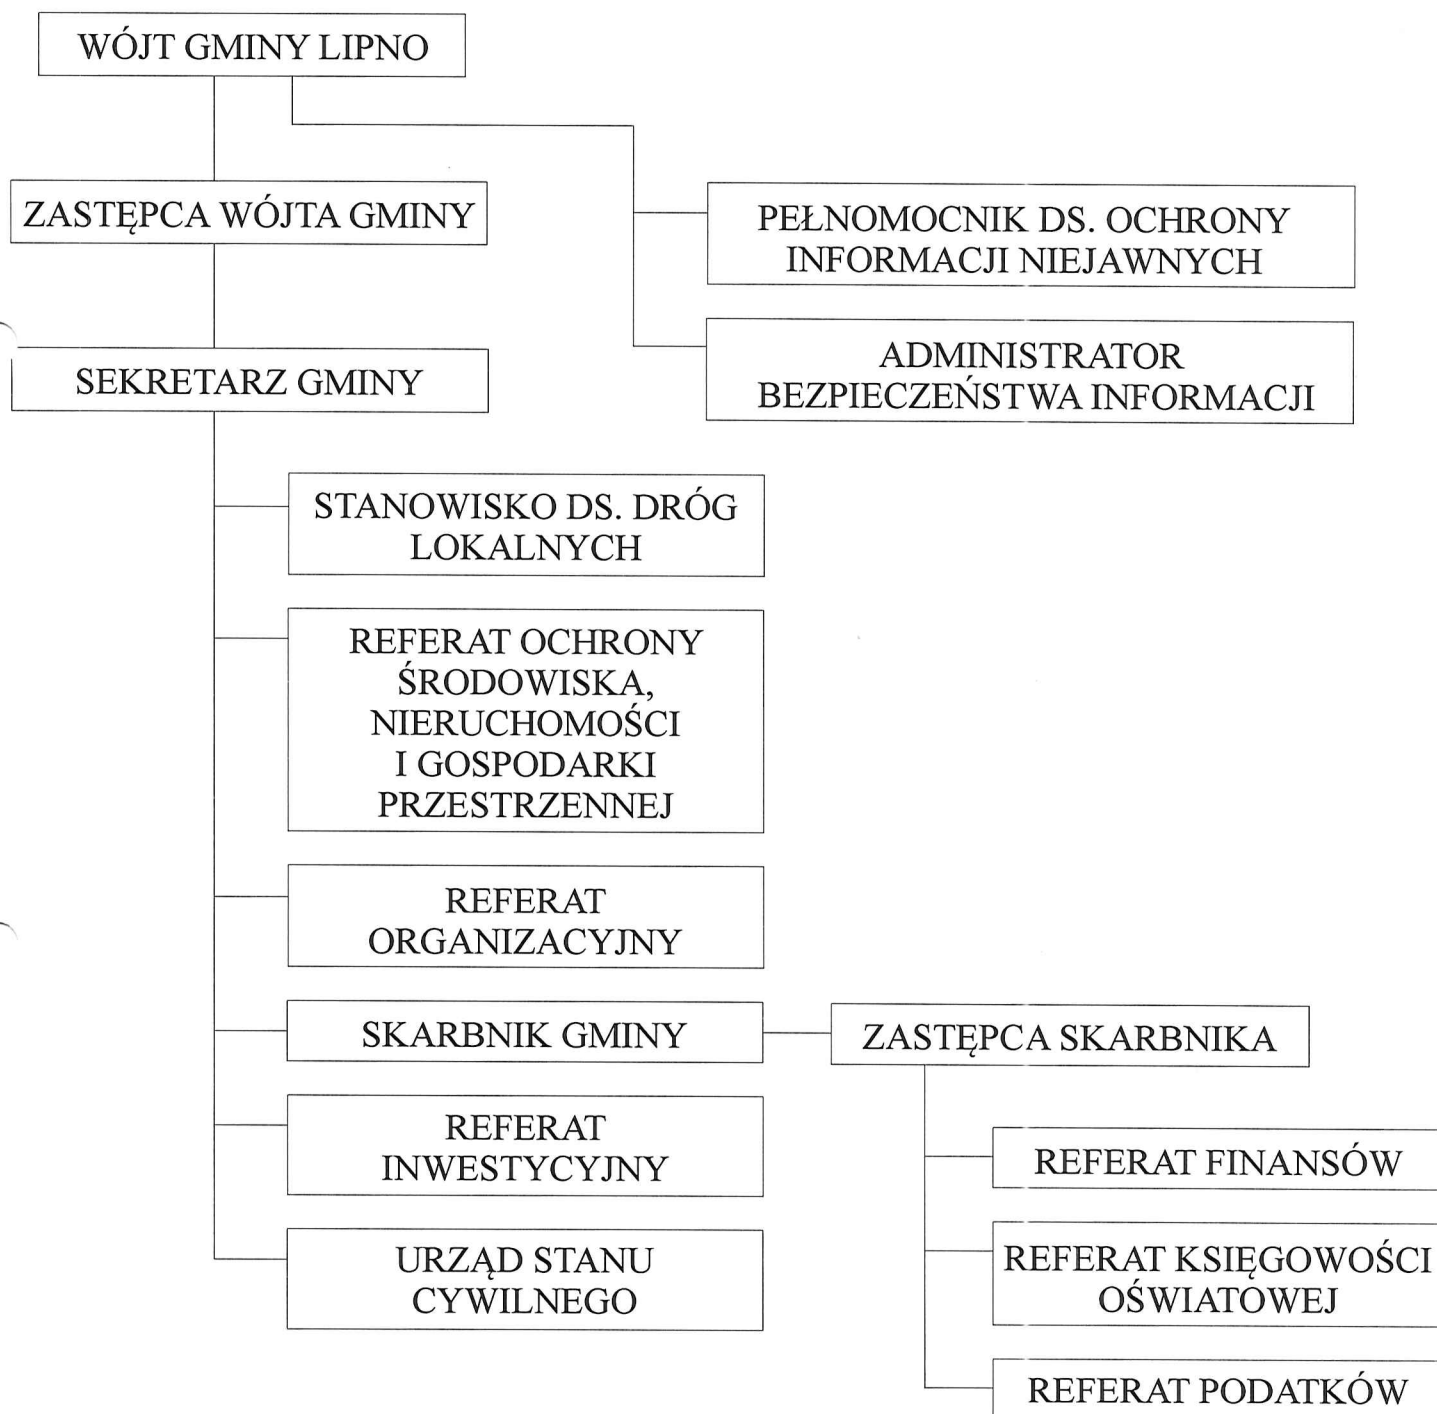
WÓJT GMINY LIPNO

ZASTĘPCA WÓJTA GMINY

PEŁNOMOCNIK DS. OCHRONY INFORMACJI NIEJAWNYCH

ADMINISTRATOR BEZPIECZEŃSTWA INFORMACJI

SEKRETARZ GMINY

STANOWISKO DS. DRÓG LOKALNYCH

REFERAT OCHRONY ŚRODOWISKA, NIERUCHOMOŚCI I GOSPODARKI PRZESTRZENNEJ

REFERAT ORGANIZACYJNY

SKARBNIK GMINY

ZASTĘPCA SKARBNIKA

REFERAT INWESTYCYJNY

URZĄD STANU CYWILNEGO

REFERAT FINANSÓW

REFERAT KSIĘGOWOŚCI OŚWIATOWEJ

REFERAT PODATKÓW